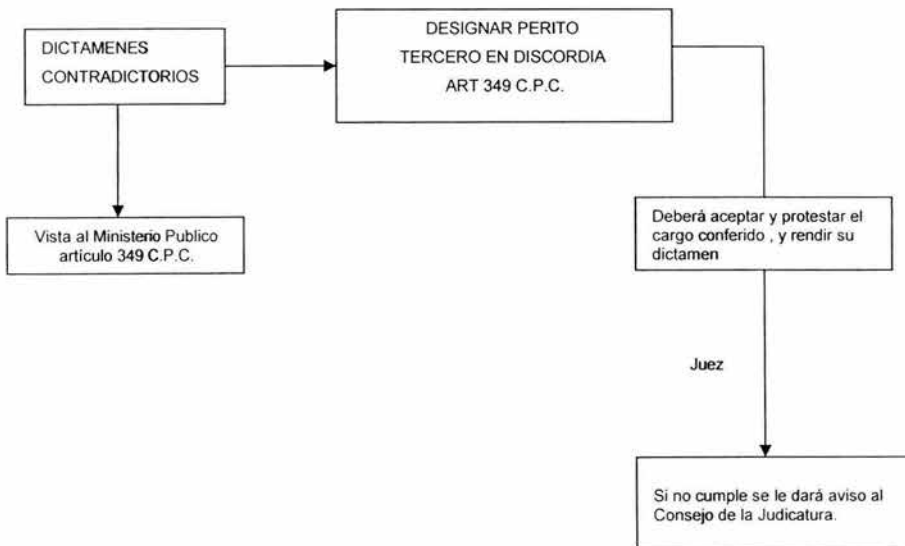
DICTAMENES CONTRADICTORIOS

DESIGNAR PERITO TERCERO EN DISCORDIA ART 349 C.P.C.

Vista al Ministerio Publico artículo 349 C.P.C.

Deberá aceptar y protestar el cargo conferido , y rendir su dictamen

Juez

Si no cumple se le dará aviso al Consejo de la Judicatura.